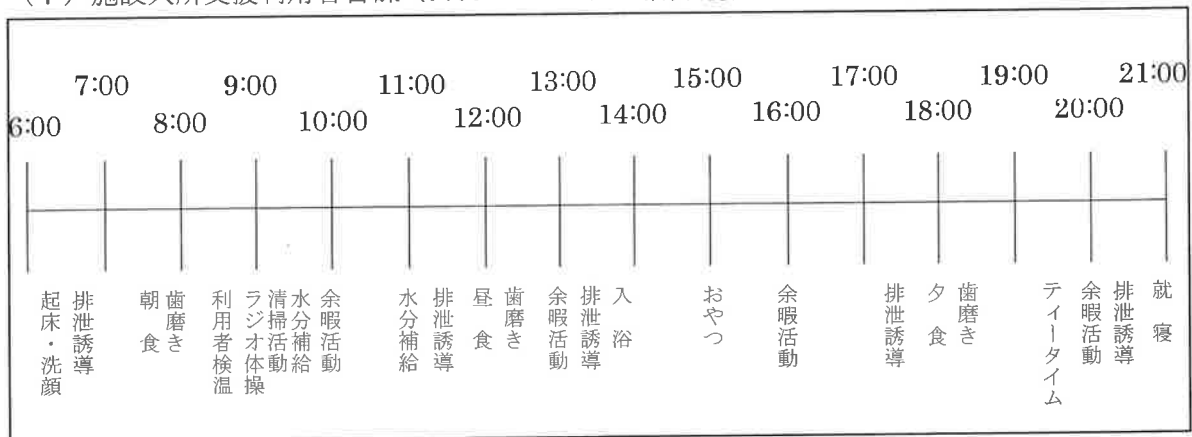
（1）施設入所支援利用者日課（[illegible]

7:00　9:00　11:00　13:00　15:00　17:00　19:00　21:00
6:00　8:00　10:00　12:00　14:00　16:00　18:00　20:00

起床・洗顔
排泄誘導
朝食
歯磨き
利用者検温
ラジオ体操
清掃活動
水分補給
余暇活動
水分補給
排泄誘導
昼食
歯磨き
余暇活動
排泄誘導
入浴
おやつ
余暇活動
排泄誘導
夕食
歯磨き
ティータイム
余暇活動
排泄誘導
就寝